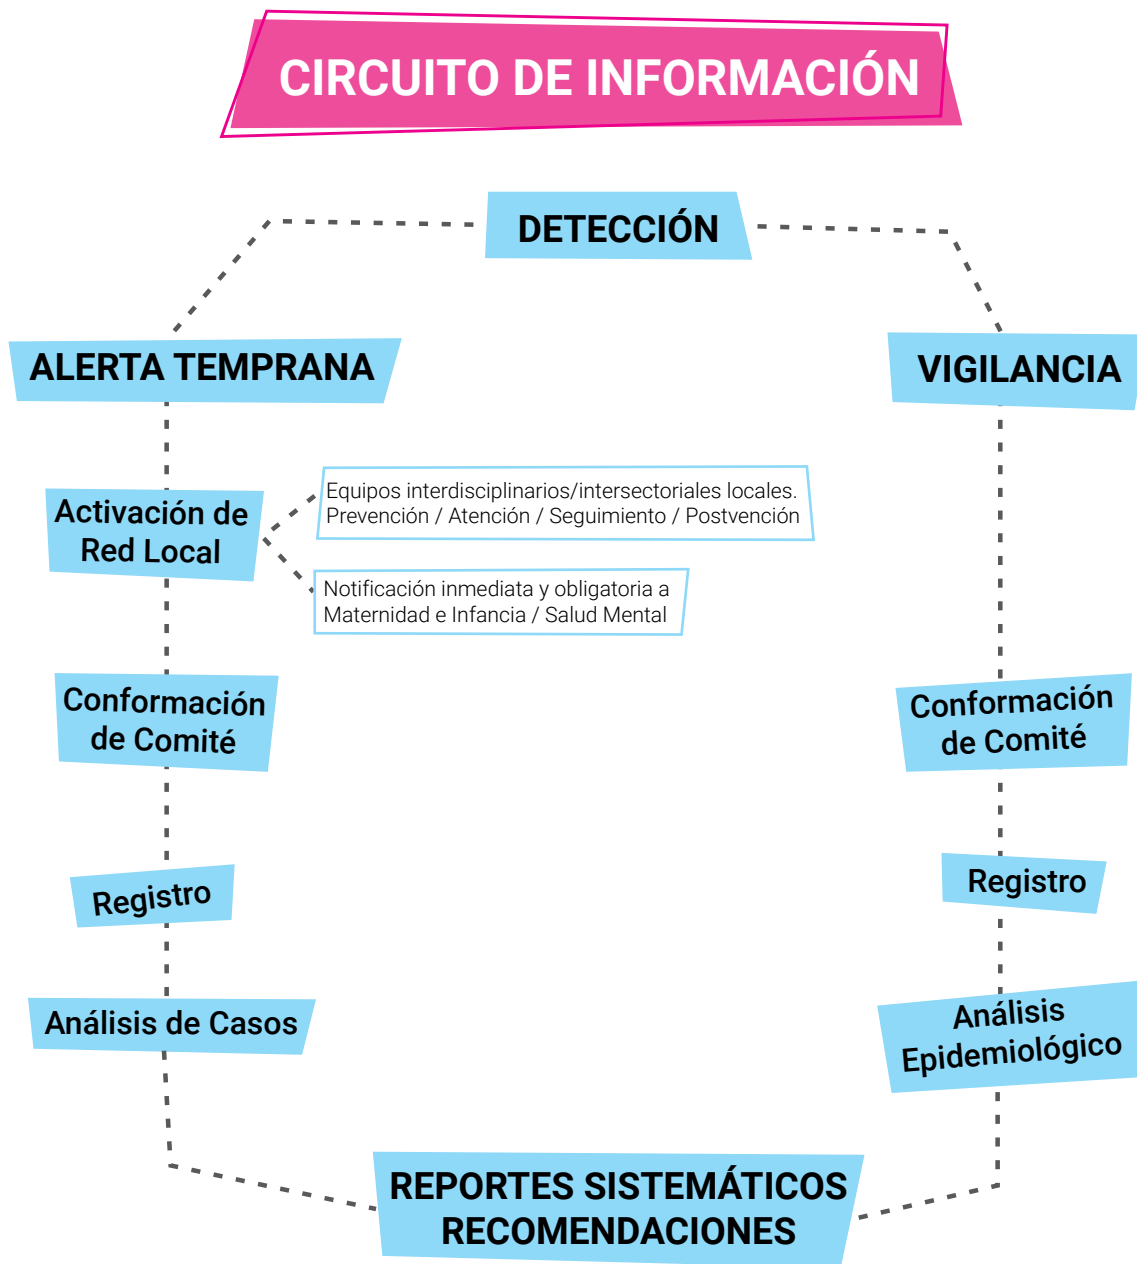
CIRCUITO DE INFORMACIÓN

DETECCIÓN

ALERTA TEMPRANA

VIGILANCIA

Activación de Red Local

Equipos interdisciplinarios/intersectoriales locales. Prevención / Atención / Seguimiento / Postvención

Notificación inmediata y obligatoria a Maternidad e Infancia / Salud Mental

Conformación de Comité

Registro

Análisis de Casos

Conformación de Comité

Registro

Análisis Epidemiológico

REPORTES SISTEMÁTICOS RECOMENDACIONES